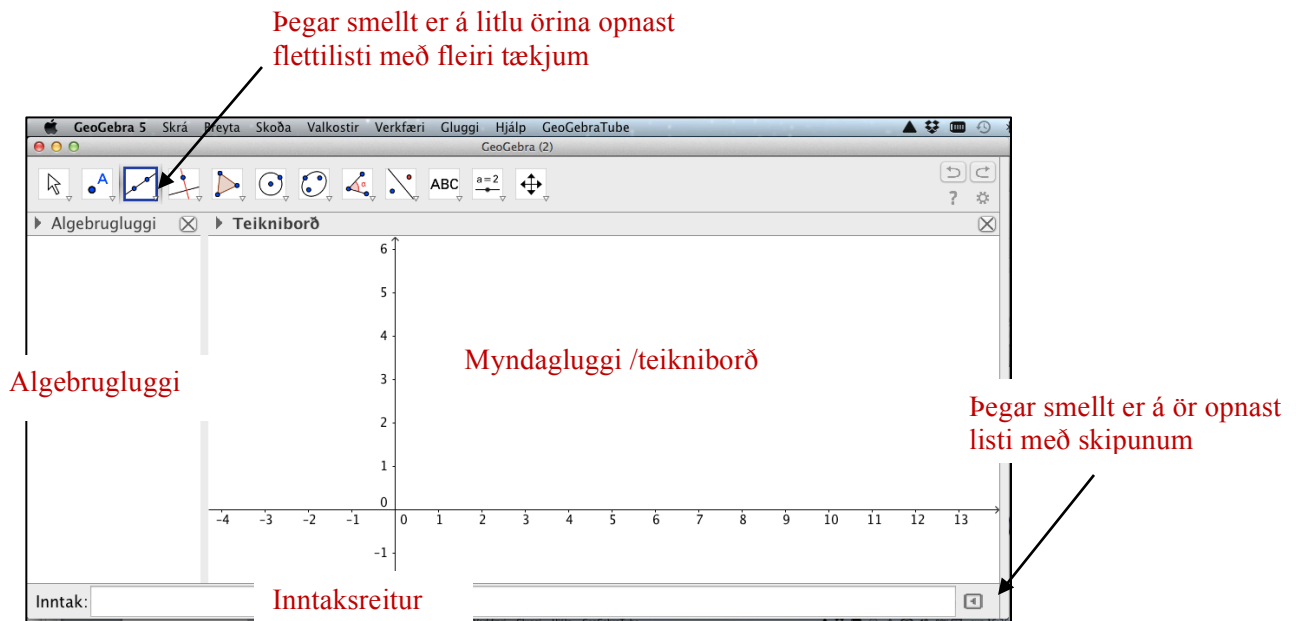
Þegar smellt er á litlu örina opnast flettilisti með fleiri tækjum

GeoGebra 5 Skrá Breyta Skoða Valkostir Verkfæri Gluggi Hjálp GeoGebraTube

GeoGebra (2)

ABC

a = 2

?

Algebrugluggi

Teikniborð

6

5

4

3

2

1

0

−1

−4 −3 −2 −1 0 1 2 3 4 5 6 7 8 9 10 11 12 13

Myndagluggi /teikniborð

Algebrugluggi

Þegar smellt er á ör opnast listi með skipunum

Inntak:

Inntaksreitur